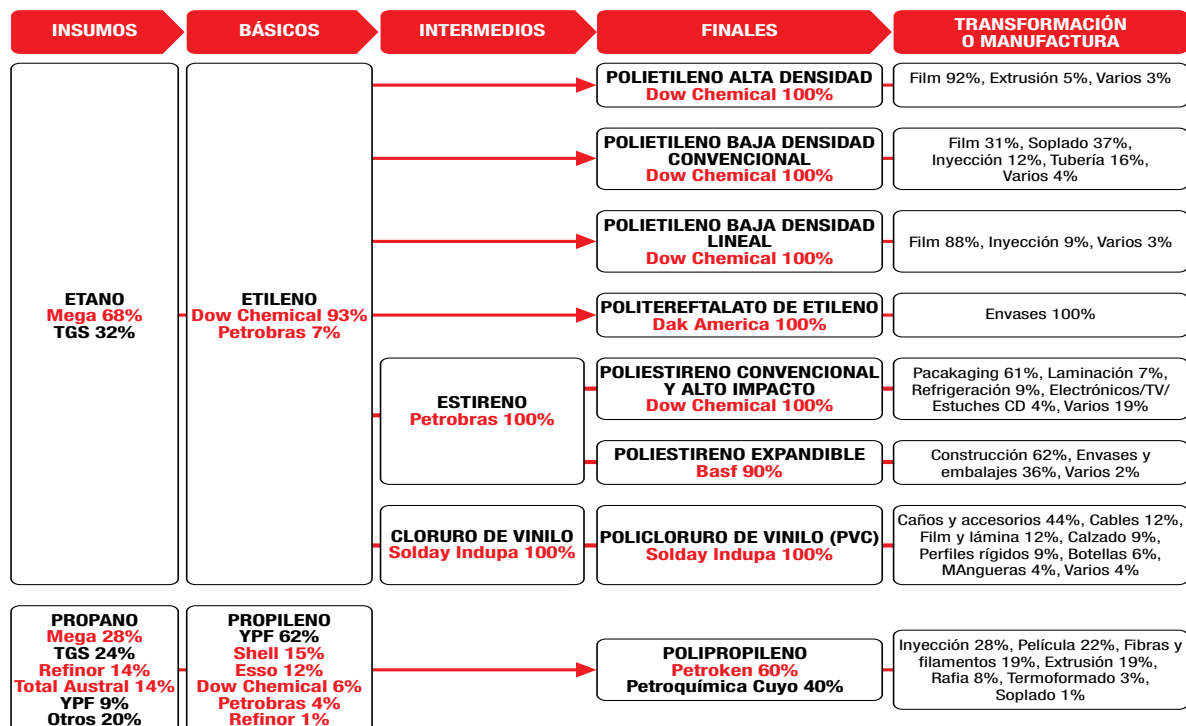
INSUMOS

BÁSICOS

INTERMEDIOS

FINALES

TRANSFORMACIÓN O MANUFACTURA

POLIETILENO ALTA DENSIDAD
Dow Chemical 100%

Film 92%, Extrusión 5%, Varios 3%

POLIETILENO BAJA DENSIDAD CONVENCIONAL
Dow Chemical 100%

Film 31%, Soplado 37%, Inyección 12%, Tubería 16%, Varios 4%

POLIETILENO BAJA DENSIDAD LINEAL
Dow Chemical 100%

Film 88%, Inyección 9%, Varios 3%

ETANO
Mega 68%
TGS 32%

ETILENO
Dow Chemical 93%
Petrobras 7%

POLITEREFTALATO DE ETILENO
Dak America 100%

Envases 100%

ESTIRENO
Petrobras 100%

POLIESTIRENO CONVENCIONAL Y ALTO IMPACTO
Dow Chemical 100%

Pacakaging 61%, Laminación 7%, Refrigeración 9%, Electrónicos/TV/ Estuches CD 4%, Varios 19%

POLIESTIRENO EXPANDIBLE
Basf 90%

Construcción 62%, Envases y embalajes 36%, Varios 2%

CLORURO DE VINILO
Solday Indupa 100%

POLICLORURO DE VINILO (PVC)
Solday Indupa 100%

Caños y accesorios 44%, Cables 12%, Film y lámina 12%, Calzado 9%, Perfiles rígidos 9%, Botellas 6%, MAngueras 4%, Varios 4%

PROPANO
Mega 28%
TGS 24%
Refinor 14%
Total Austral 14%
YPF 9%
Otros 20%

PROPILENO
YPF 62%
Shell 15%
Esso 12%
Dow Chemical 6%
Petrobras 4%
Refinor 1%

POLIPROPILENO
Petroken 60%
Petroquímica Cuyo 40%

Inyección 28%, Película 22%, Fibras y filamentos 19%, Extrusión 19%, Rafia 8%, Termoformado 3%, Soplado 1%